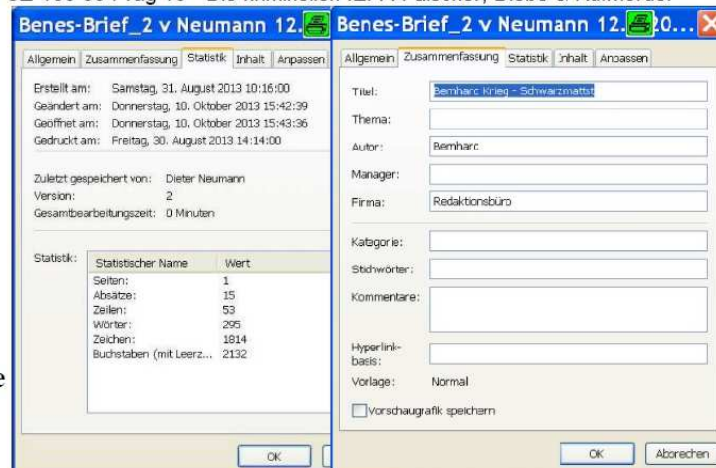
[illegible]

Benes-Brief_2 v Neumann 12.

Allgemein | Zusammenfassung | Statistik | Inhalt | Anpassen

Erstellt am: Samstag, 31. August 2013 10:16:00
Geändert am: Donnerstag, 10. Oktober 2013 15:42:39
Geöffnet am: Donnerstag, 10. Oktober 2013 15:43:36
Gedruckt am: Freitag, 30. August 2013 14:14:00

Zuletzt gespeichert von: Dieter Neumann
Version: 2
Gesamtbearbeitungszeit: 0 Minuten

Statistik:

| Statistischer Name | Wert |
|---|---|
| Seiten: | 1 |
| Absätze: | 15 |
| Zeilen: | 53 |
| Wörter: | 295 |
| Zeichen: | 1814 |
| Buchstaben (mit Leerz... | 2132 |

OK

Benes-Brief_2 v Neumann 12.20...

Allgemein | Zusammenfassung | Statistik | Inhalt | Anpassen

Titel: Bernhard Krieg - Schwarzmattst

Thema:

Autor: Bernhard

Manager:

Firma: Redaktionsbüro

Kategorie:

Stichwörter:

Kommentare:

Hyperlinkbasis:

Vorlage: Normal

Vorschaugrafik speichern

OK | Abbrechen

e